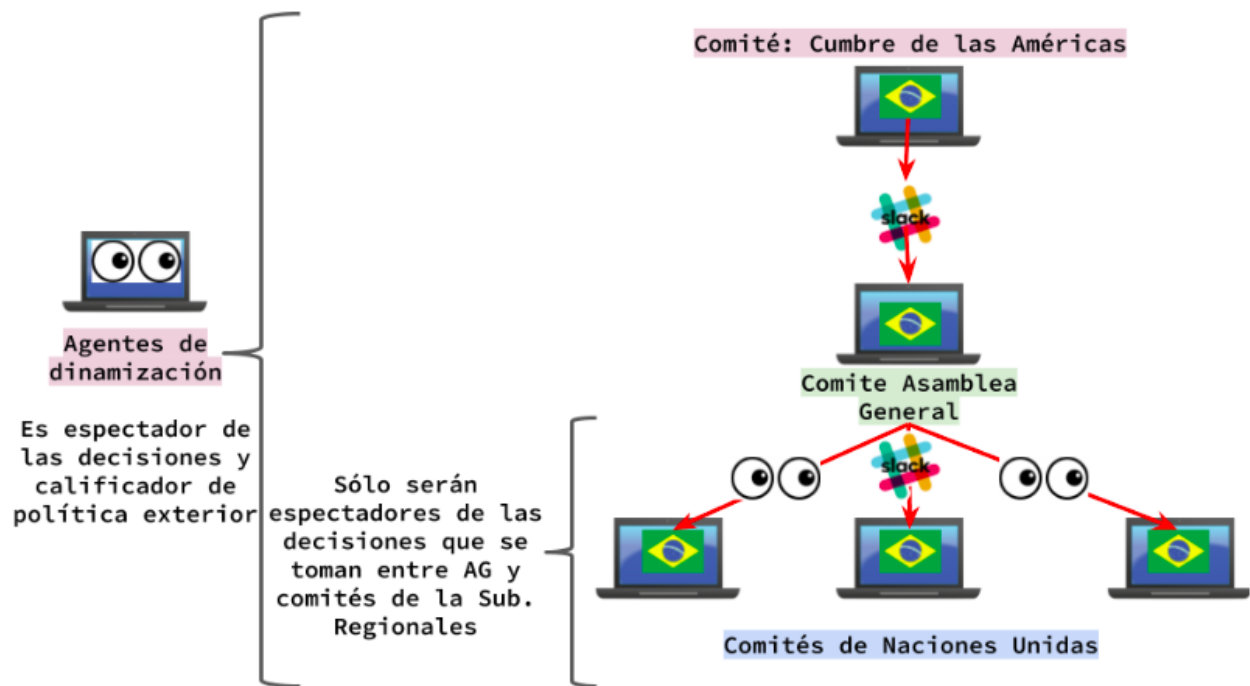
Comité: Cumbre de las Américas

slack

Agentes de dinamización

Es espectador de las decisiones y calificador de política exterior

Comite Asamblea General

slack

Sólo serán espectadores de las decisiones que se toman entre AG y comités de la Sub. Regionales

Comités de Naciones Unidas